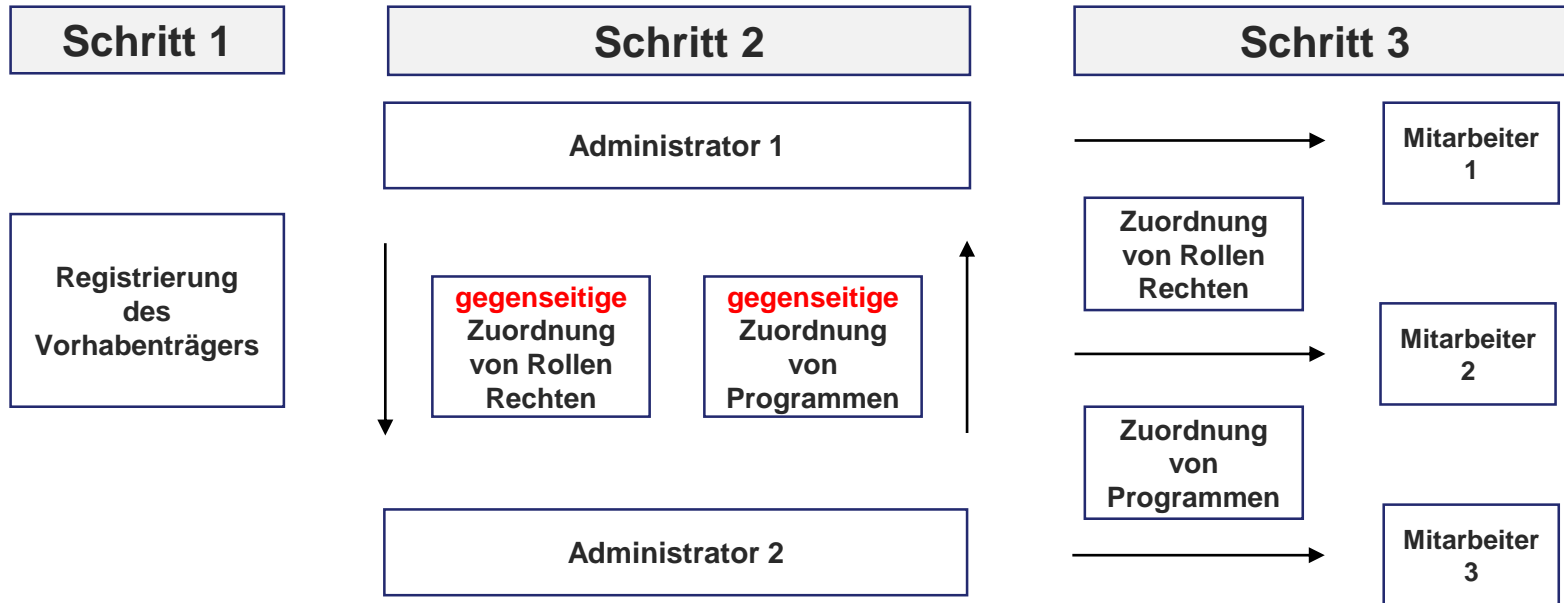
Schritt 1

Schritt 2

Schritt 3

Administrator 1

Mitarbeiter 1

Registrierung des Vorhabenträgers

gegenseitige Zuordnung von Rollen Rechten

gegenseitige Zuordnung von Programmen

Zuordnung von Rollen Rechten

Mitarbeiter 2

Zuordnung von Programmen

Administrator 2

Mitarbeiter 3